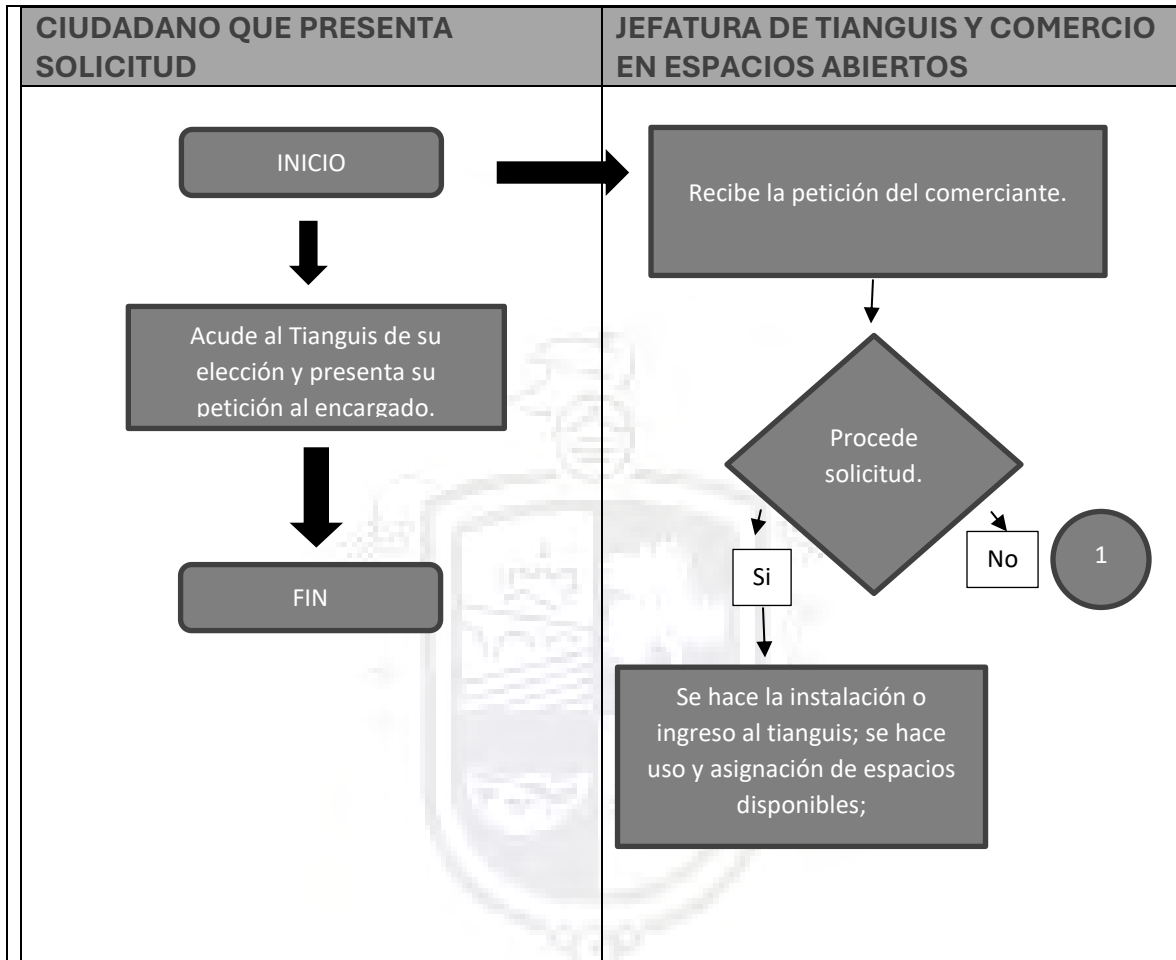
CIUDADANO QUE PRESENTA SOLICITUD

JEFATURA DE TIANGUIS Y COMERCIO EN ESPACIOS ABIERTOS

INICIO

Acude al Tianguis de su elección y presenta su petición al encargado.

FIN

Recibe la petición del comerciante.

Procede solicitud.

Si

No

1

Se hace la instalación o ingreso al tianguis; se hace uso y asignación de espacios disponibles;